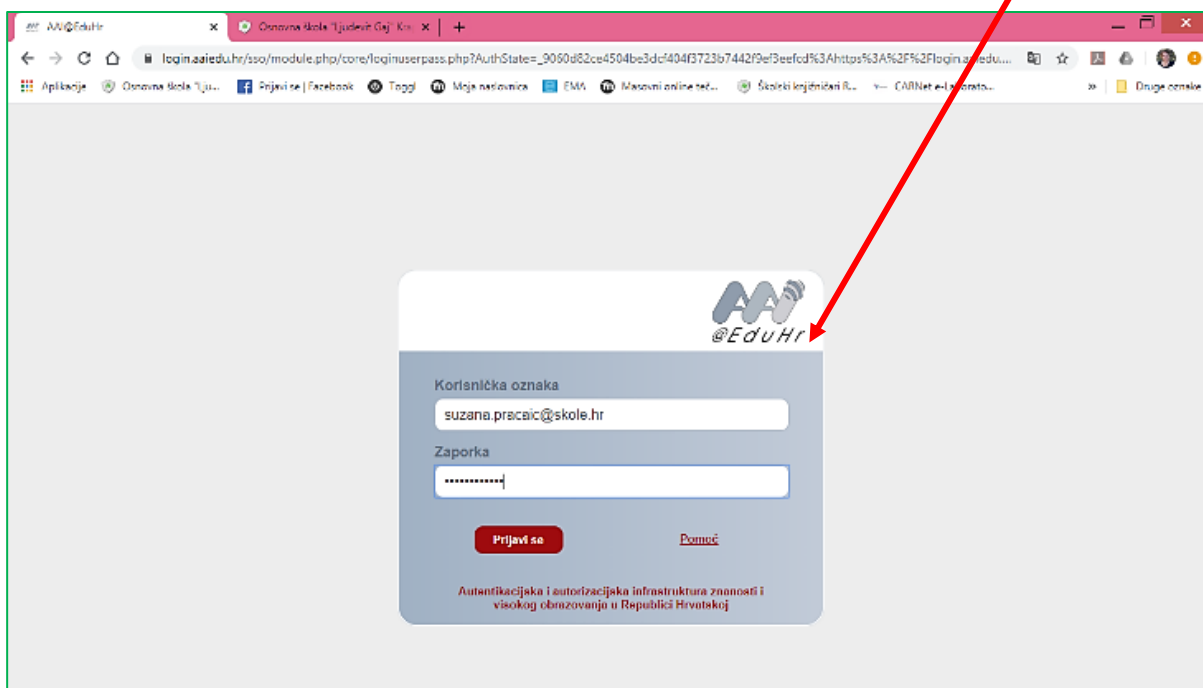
AAI@EduHr ×
Osnovna škola "Ljudevit Gaj" Kr ×
+

login.aaiedu.hr/sso/module.php/core/loginuserpass.php?AuthState=_9060d82ce4504be3dcf404f3723b7442f9ef3eefcd%3Ahttps%3A%2F%2Flogin.aaiedu...

Aplikacije
Osnovna škola "Lju...
Prijavi se | Facebook
Taggi
Moja naslovnica
EMA
Masovni online teč...
Školski knjižničari R...
CARNet e-Laborato...
»
Druge oznake

AAI
@EduHr

Korisnička oznaka
suzana.pracaic@skole.hr
Zaporka
•••••••••••

Prijavi se
Pomoć

Autentikacijska i autorizacijska infrastruktura znanosti i visokog obrazovanja u Republici Hrvatskoj